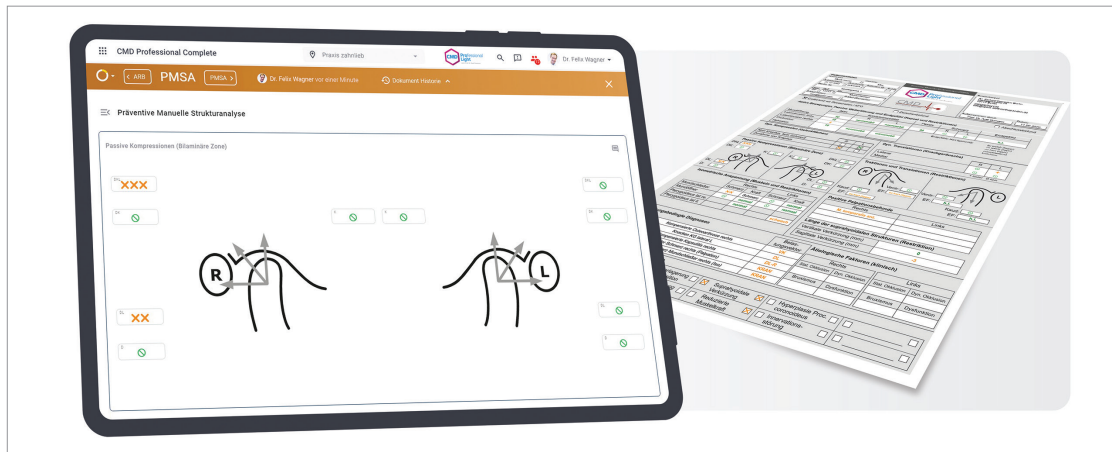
CMD Professional Complete

Praxis zahnlieb

Dr. Felix Wagner

ARB

PMSA

PMSA

Dr. Felix Wagner vor einer Minute

Dokument Historie

Präventive Manuelle Strukturanalyse

Passive Kompressionen (Bilaminäre Zone)

XXX

XX

R

L

Supraalveoläre Verkürzung

Reduzierte Muskelkraft

Hyperplasie Proc. coronoideus

Innervationsstörung

Rechts

Links

Bruxismus

Dysfunktion

Stat. Okklusion

Dyn. Okklusion